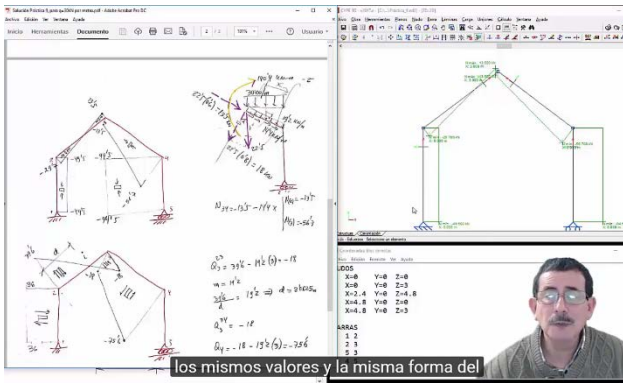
Solución Práctica 9_parte qu 30kN por metros.pdf - Adobe Acrobat Pro DC
Archivo Edición Ver Ventana Ayuda
Inicio Herramientas Documento
2 / 12
101%
Usuario

Q2
-94'5
-94'5
-14'4
-14'4
1
2
3
4
5

$N_{34} = -13'5 - 114 \times$
$M_{45} = -13'$
$M_{43} = 56'$

$Q_3^{23} = 39'6 - 14'2(3) = -18$
$m = 14'2$
$39'6 = 13'2 \Rightarrow d = 0'$
$Q_4^{34} = -18$
$Q_4^{23} = -18 - 13'2(3) = -25'6$

Archivo Edición Ver Ventana Ayuda

Coordenadas Barras
Archivo Edición Formato Ver Ayuda
UDOS
X=0 Y=0 Z=0
X=0 Y=0 Z=3
X=2.4 Y=0 Z=4.8
X=4.8 Y=0 Z=0
X=4.8 Y=0 Z=3
ARRAS
1 2
2 3
5 3

los mismos valores y la misma forma del